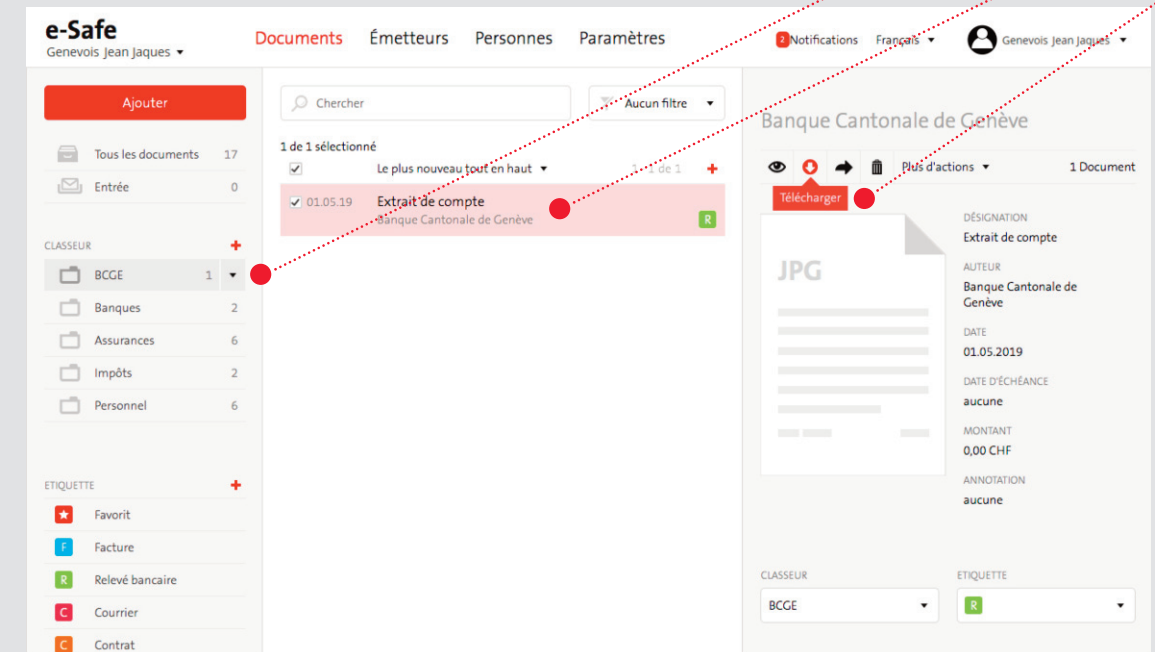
e-Safe
Genevois Jean Jaques ▾

Documents Émetteurs Personnes Paramètres

2 Notifications Français ▾ Genevois Jean Jaques ▾

Ajouter

Tous les documents 17
Entrée 0

CLASSEUR +
BCGE 1 ▾
Banques 2
Assurances 6
Impôts 2
Personnel 6

ETIQUETTE +
Favorit
F Facture
R Relevé bancaire
C Courrier
C Contrat

Chercher
Aucun filtre ▾

1 de 1 sélectionné
Le plus nouveau tout en haut ▾ 1 - 1 de 1 +
01.05.19 Extrait de compte
Banque Cantonale de Genève
R

Banque Cantonale de Genève
Plus d'actions ▾ 1 Document
Télécharger

JPG

DÉSIGNATION
Extrait de compte
AUTEUR
Banque Cantonale de Genève
DATE
01.05.2019
DATE D'ÉCHÉANCE
aucune
MONTANT
0,00 CHF
ANNOTATION
aucune

CLASSEUR
BCGE ▾
ETIQUETTE
R ▾